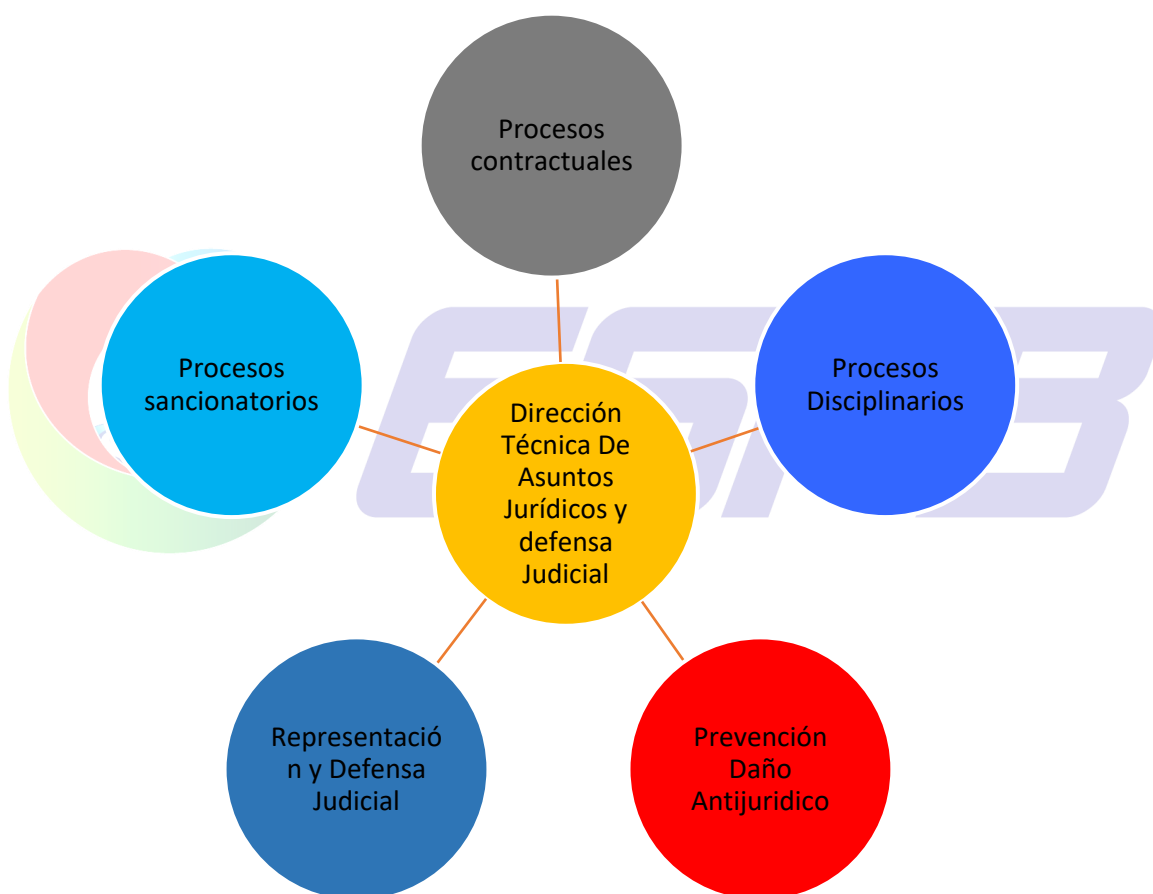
Procesos contractuales

Procesos sancionatorios

Dirección Técnica De Asuntos Jurídicos y defensa Judicial

Procesos Disciplinarios

ESB

Representació n y Defensa Judicial

Prevención Daño Antijuridico